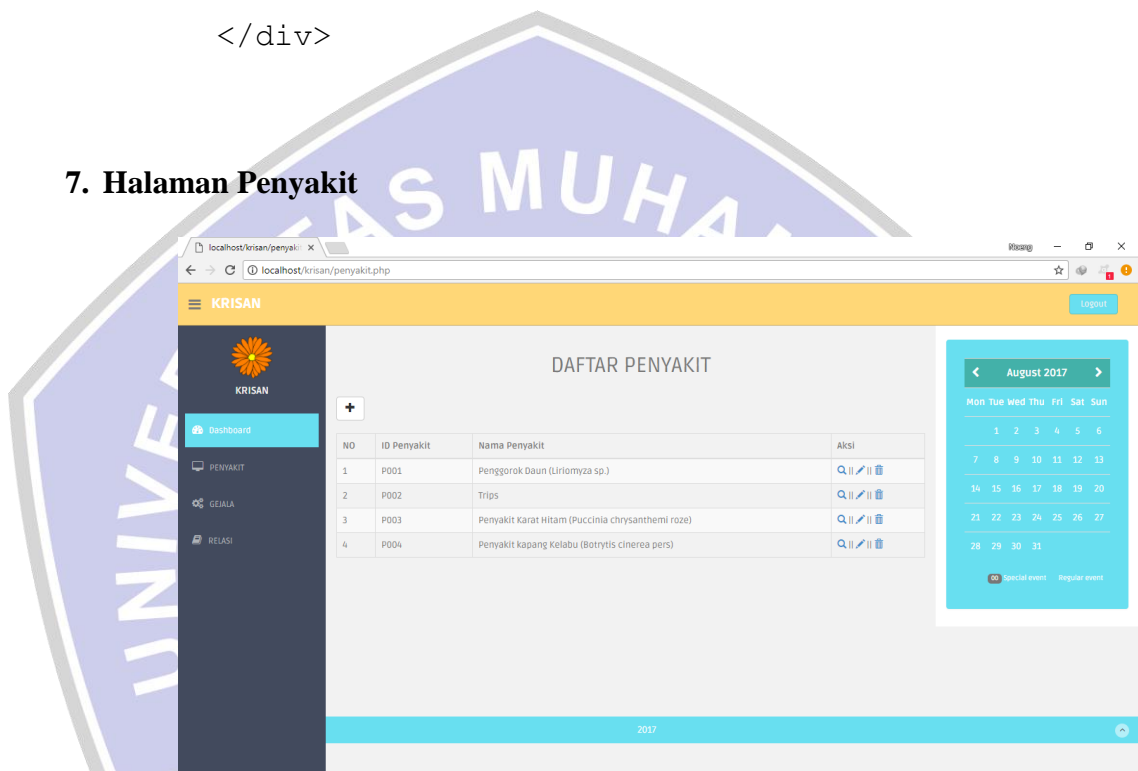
</div>

7. Halaman Penyakit

localhost/krisan/penyaki ×

localhost/krisan/penyakit.php

KRISAN

Logout

KRISAN

Dashboard

PENYAKIT

GEJALA

RELASI

DAFTAR PENYAKIT

+

| NO | ID Penyakit | Nama Penyakit | Aksi |
|---|---|---|---|
| 1 | P001 | Penggorok Daun (Liriomyza sp.) | |
| 2 | P002 | Trips | |
| 3 | P003 | Penyakit Karat Hitam (Puccinia chrysanthemi roze) | |
| 4 | P004 | Penyakit kapang Kelabu (Botrytis cinerea pers) | |

August 2017

| Mon | Tue | Wed | Thu | Fri | Sat | Sun |
|---|---|---|---|---|---|---|
| | 1 | 2 | 3 | 4 | 5 | 6 |
| 7 | 8 | 9 | 10 | 11 | 12 | 13 |
| 14 | 15 | 16 | 17 | 18 | 19 | 20 |
| 21 | 22 | 23 | 24 | 25 | 26 | 27 |
| 28 | 29 | 30 | 31 | | | |

00 Special event Regular event

2017